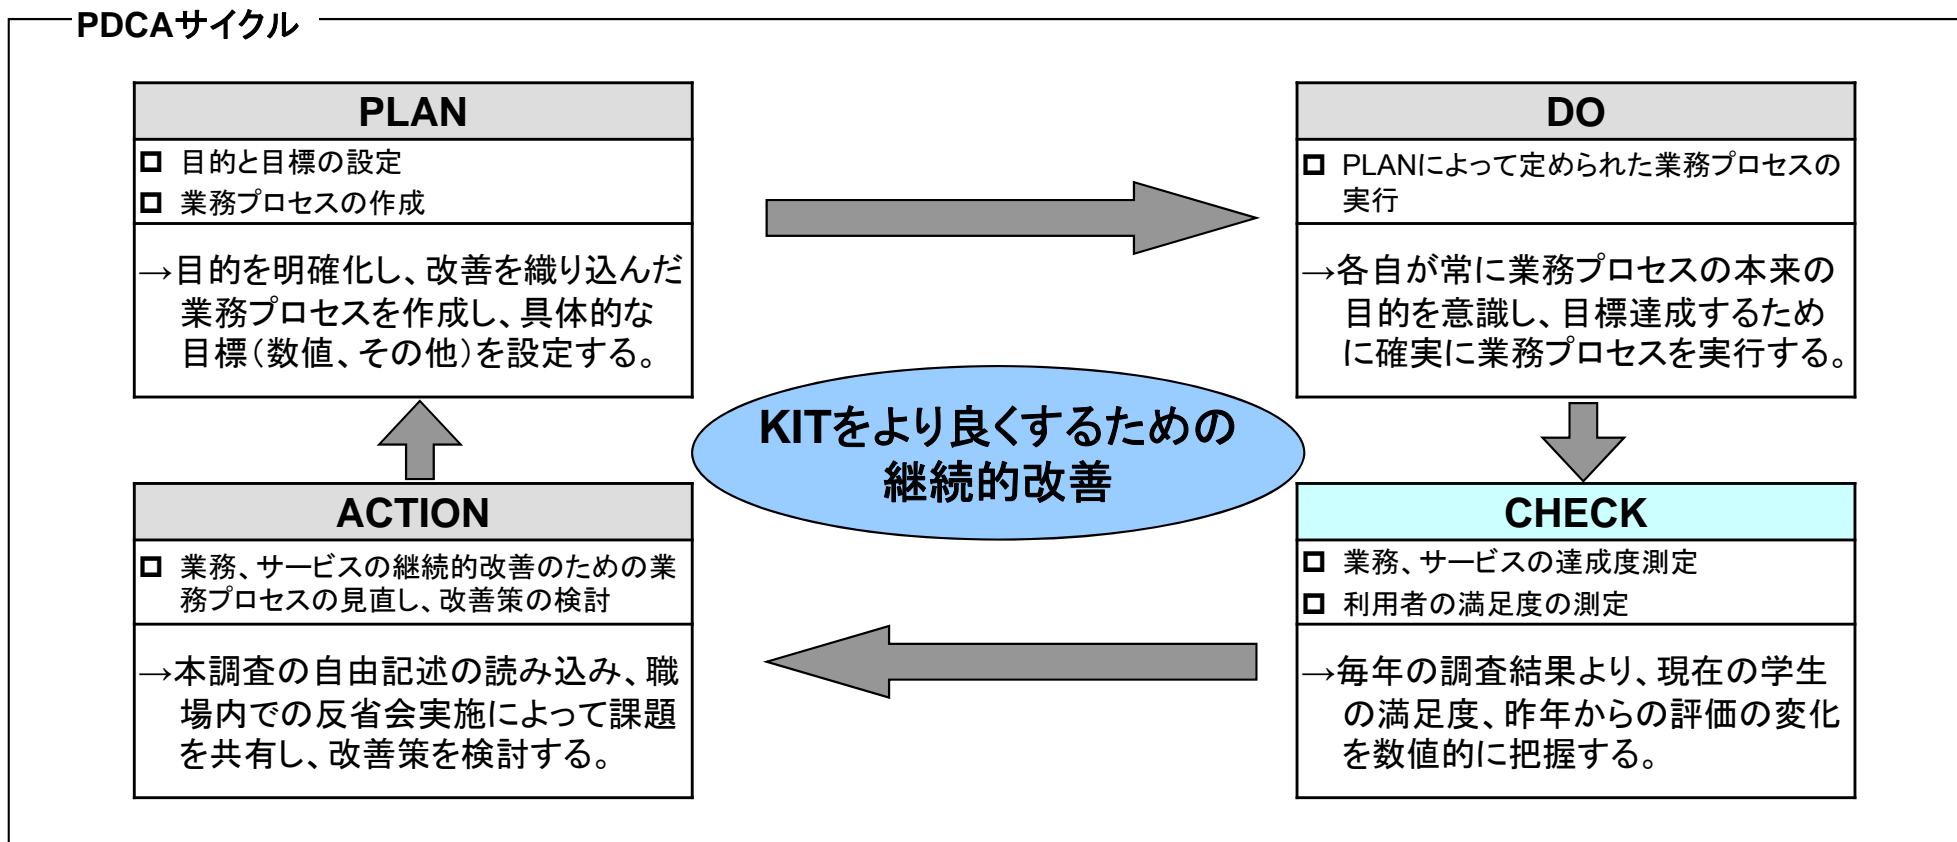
PDCAサイクル

PLAN

□ 目的と目標の設定
□ 業務プロセスの作成

→目的を明確化し、改善を織り込んだ業務プロセスを作成し、具体的な目標（数値、その他）を設定する。

DO

□ PLANによって定められた業務プロセスの実行

→各自が常に業務プロセスの本来の目的を意識し、目標達成するために確実に業務プロセスを実行する。

KITをより良くするための継続的改善

ACTION

□ 業務、サービスの継続的改善のための業務プロセスの見直し、改善策の検討

→本調査の自由記述の読み込み、職場内での反省会実施によって課題を共有し、改善策を検討する。

CHECK

□ 業務、サービスの達成度測定
□ 利用者の満足度の測定

→毎年の調査結果より、現在の学生の満足度、昨年からの評価の変化を数値的に把握する。